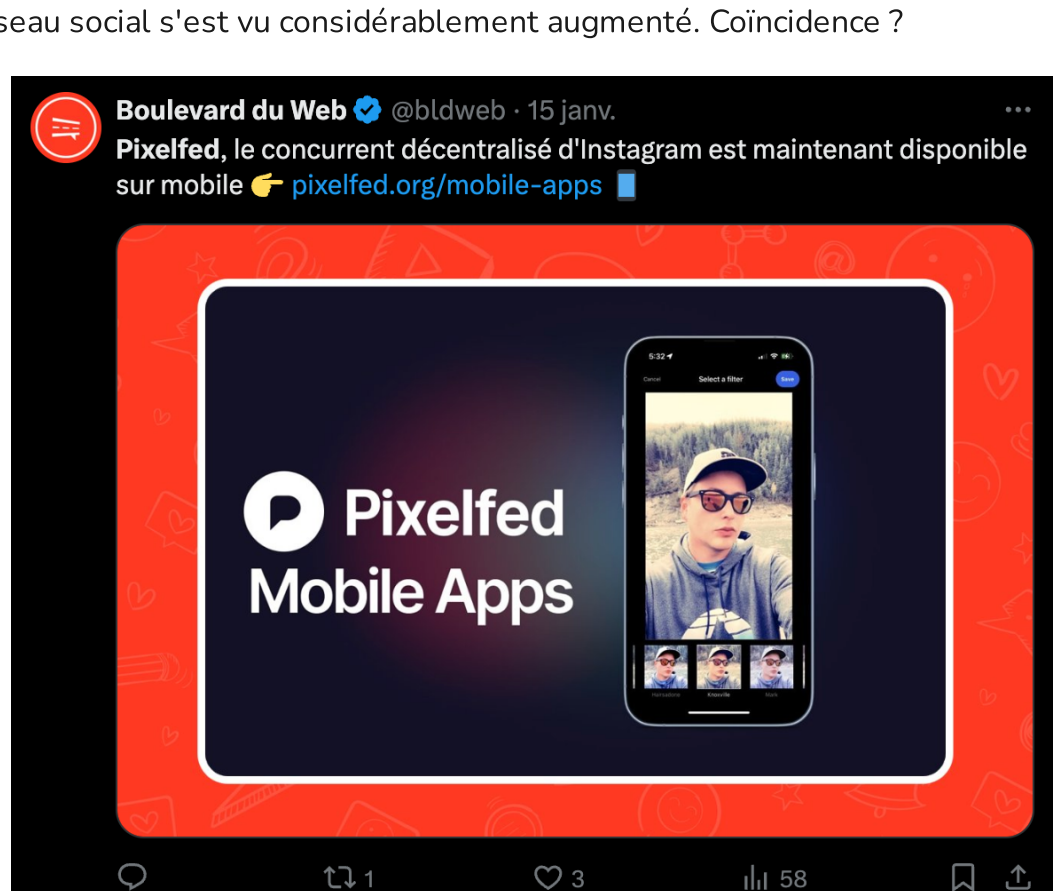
seau social s'est vu considérablement augmenté. Coïncidence ?

Boulevard du Web @bldweb · 15 janv.
Pixelfed, le concurrent décentralisé d'Instagram est maintenant disponible sur mobile 👉 pixelfed.org/mobile-apps 📱

5:32
Cancel Select a filter Save

Pixelfed
Mobile Apps

Hefe Knoxville Ibiza

1 3 58